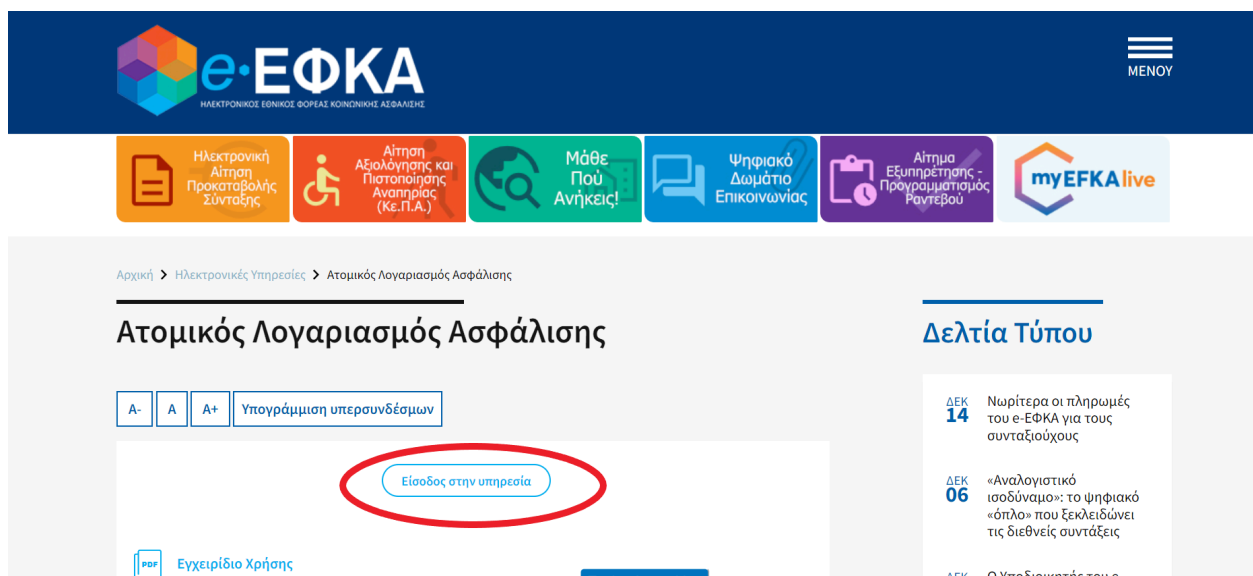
e·ΕΦΚΑ
ΗΛΕΚΤΡΟΝΙΚΟΣ ΕΘΝΙΚΟΣ ΦΟΡΕΑΣ ΚΟΙΝΩΝΙΚΗΣ ΑΣΦΑΛΙΣΗΣ

ΜΕΝΟΥ

Ηλεκτρονική Αίτηση Προκαταβολής Σύνταξης

Αίτηση Αξιολόγησης και Πιστοποίησης Αναπηρίας (Κε.Π.Α.)

Μάθε Πού Ανήκεις!

Ψηφιακό Δωμάτιο Επικοινωνίας

Αίτημα Εξυπηρέτησης - Προγραμματισμός Ραντεβού

myEFKA live

Αρχική > Ηλεκτρονικές Υπηρεσίες > Ατομικός Λογαριασμός Ασφάλισης

Ατομικός Λογαριασμός Ασφάλισης

A- A A+ Υπογράμμιση υπερσυνδέσμων

Είσοδος στην υπηρεσία

PDF Εγχειρίδιο Χρήσης

Δελτία Τύπου

ΔΕΚ 14 Νωρίτερα οι πληρωμές του e-ΕΦΚΑ για τους συνταξιούχους

ΔΕΚ 06 «Αναλογιστικό ισοδύναμο»: το ψηφιακό «όπλο» που ξεκλειδώνει τις διεθνείς συντάξεις

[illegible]